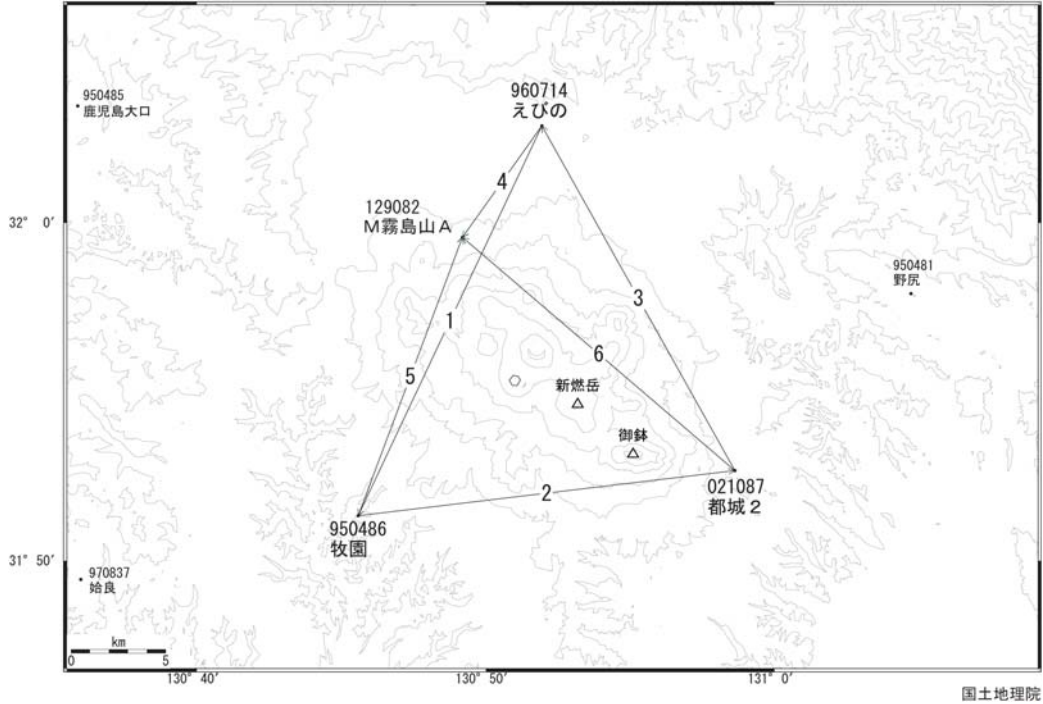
950485
鹿児島大口

960714
えびの

4

129082
M霧島山A

32° 0′

950481
野尻

3

1

6

5

新燃岳

御鉢

021087
都城2

2

950486
牧園

31° 50′

970837
姶良

km
0 5

130° 40′

130° 50′

131° 0′

国土地理院